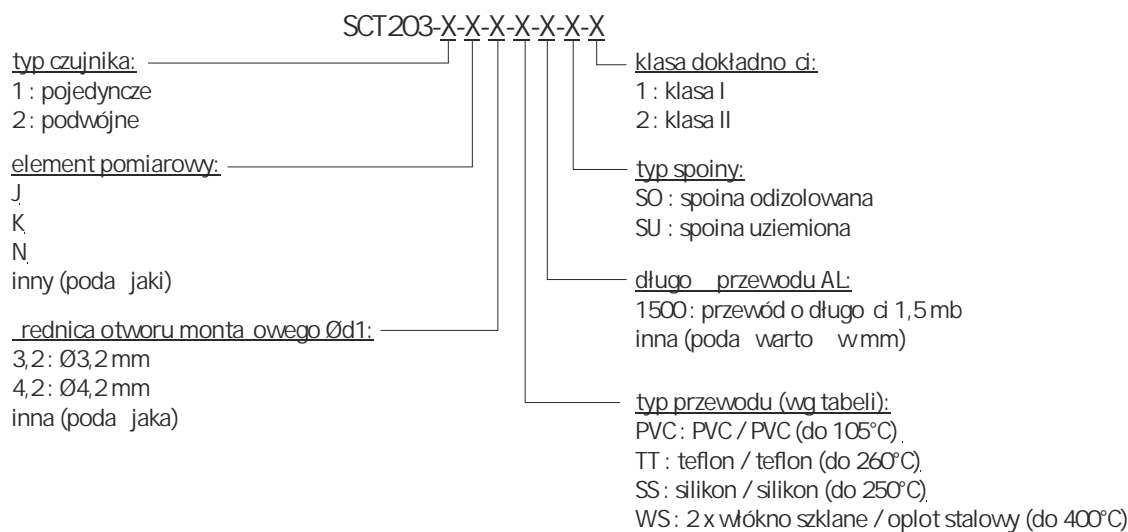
SCT203-X-X-X-X-X-X-X

typ czujnika:
1 : pojedyncze
2 : podwójne

element pomiarowy:
J
K
N
inny (poda jaki)

rednica otworu monta owego Ød1:
3,2 : Ø3,2 mm
4,2 : Ø4,2 mm
inna (poda jaka)

klasa dokładno ci:
1 : klasa I
2 : klasa II

typ spoiny:
SO : spoina odizolowana
SU : spoina uziemiona

długo przewodu AL:
1500 : przewód o długo ci 1,5 mb
inna (poda warto w mm)

typ przewodu (wg tabeli):
PVC : PVC / PVC (do 105°C)
TT : teflon / teflon (do 260°C)
SS : silikon / silikon (do 250°C)
WS : 2 x włókno szklane / oplot stalowy (do 400°C)